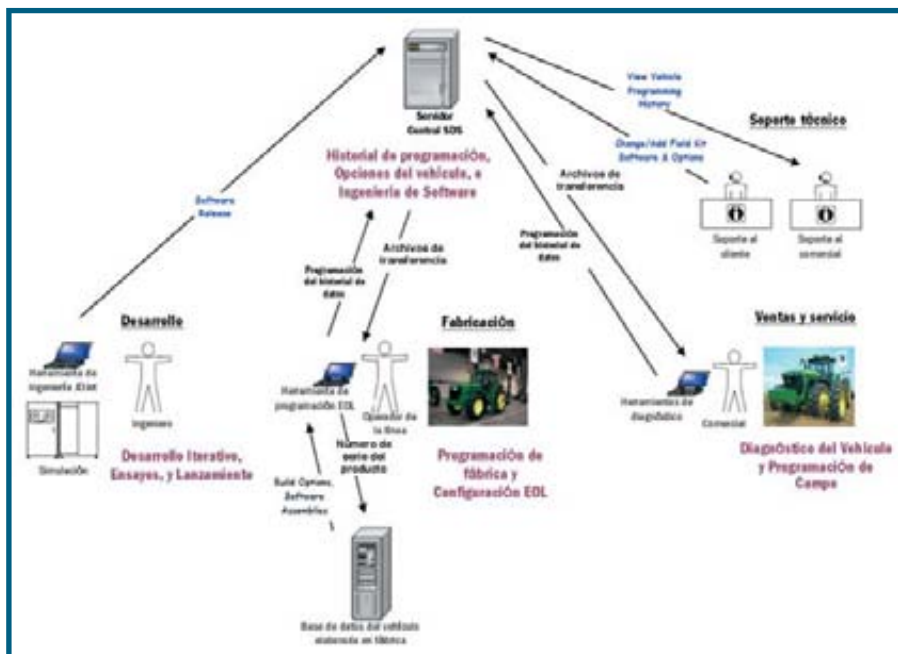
Servidor
Control SDS

Historial de programación, Opciones del vehículo, e Ingeniería de Software

View Vehicle Programming History

Soporte técnico

Change/Add Field Kit Software & Options

Archivos de transferencia

Programación del historial de datos

Software Release

Archivos de transferencia

Programación del historial de datos

Soporte al cliente

Soporte al comercial

Desarrollo

Fabricación

Ventas y servicio

Herramienta de Ingeniería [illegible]

Ingeniero

Simulación

Desarrollo Iterativo, Ensayos, y Lanzamiento

Herramienta de programación EOL

Operador de la línea

Número de serie del producto

Build Options, Software Assemblies

Programación de fábrica y Configuración EOL

Herramientas de diagnóstico

Comercial

Diagnóstico del Vehículo y Programación de Campo

Base de datos del vehículo elaborada en fábrica